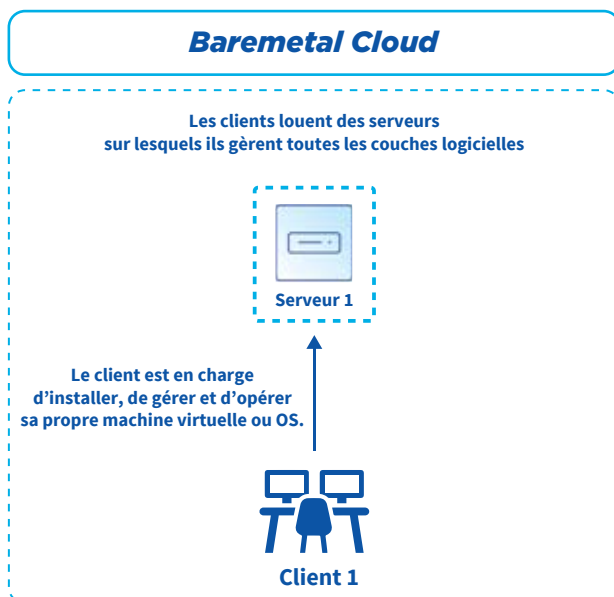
Baremetal Cloud

Les clients louent des serveurs sur lesquels ils gèrent toutes les couches logicielles

Serveur 1

Le client est en charge d’installer, de gérer et d’opérer sa propre machine virtuelle ou OS.

Client 1